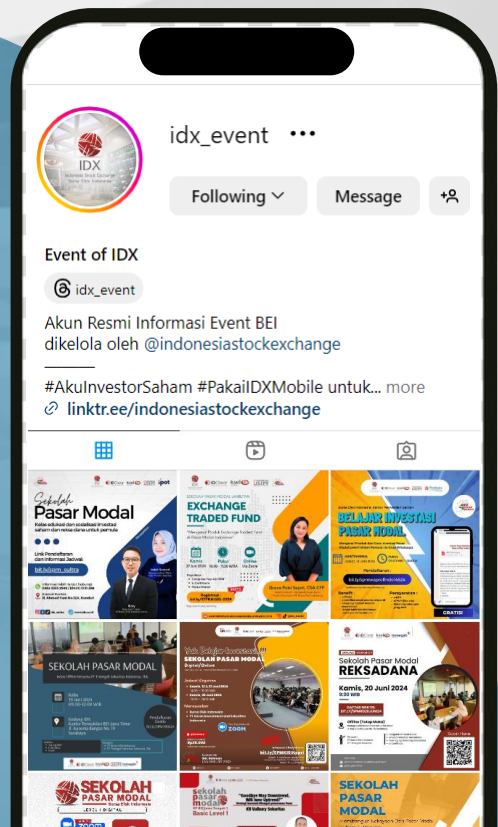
IDX
Indonesia Stock Exchange
Bursa Efek Indonesia

idx_event

Following
Message

Event of IDX

idx_event

Akun Resmi Informasi Event BEI
dikelola oleh @indonesiastockexchange

———

#AkuInvestorSaham #PakaiIDXMobile untuk... more
linktr.ee/indonesiastockexchange

Sekolah Pasar Modal

EXCHANGE TRADED FUND

BELAJAR INVESTASI PASAR MODAL

SEKOLAH PASAR MODAL

SEKOLAH PASAR MODAL

Sekolah Pasar Modal REKSADANA
Kamis, 20 Juni 2024

SEKOLAH PASAR MODAL

SEKOLAH PASAR MODAL
Basic Level 1

SEKOLAH PASAR MODAL